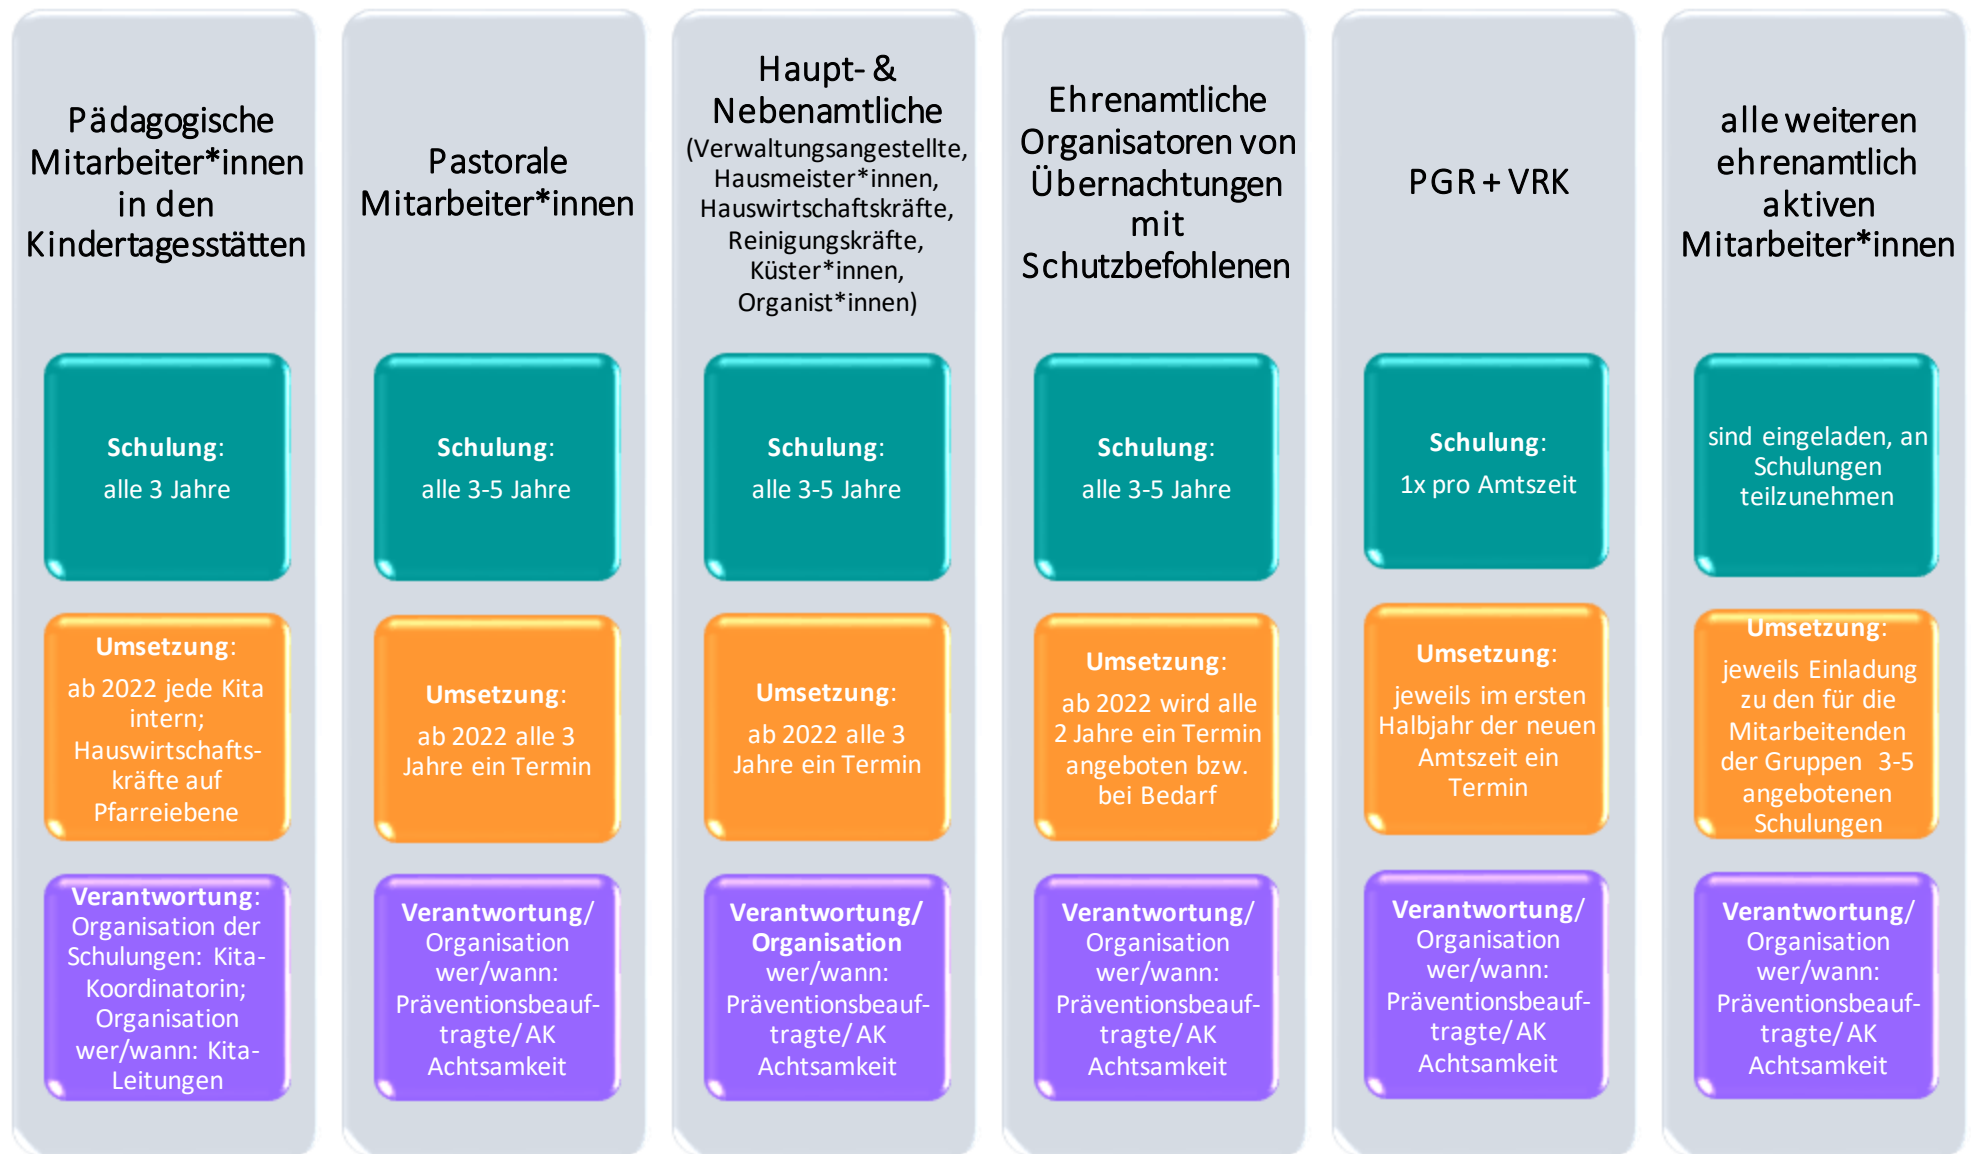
Pädagogische Mitarbeiter*innen in den Kindertagesstätten

Schulung:
alle 3 Jahre

Umsetzung:
ab 2022 jede Kita intern; Hauswirtschaftskräfte auf Pfarreiebene

Verantwortung:
Organisation der Schulungen: Kita-Koordinatorin; Organisation wer/wann: Kita-Leitungen

Pastorale Mitarbeiter*innen

Schulung:
alle 3-5 Jahre

Umsetzung:
ab 2022 alle 3 Jahre ein Termin

Verantwortung/ Organisation
wer/wann: Präventionsbeauftragte/ AK Achtsamkeit

Haupt- & Nebenamtliche (Verwaltungsangestellte, Hausmeister*innen, Hauswirtschaftskräfte, Reinigungskräfte, Küster*innen, Organist*innen)

Schulung:
alle 3-5 Jahre

Umsetzung:
ab 2022 alle 3 Jahre ein Termin

Verantwortung/ Organisation
wer/wann: Präventionsbeauftragte/ AK Achtsamkeit

Ehrenamtliche Organisatoren von Übernachtungen mit Schutzbefohlenen

Schulung:
alle 3-5 Jahre

Umsetzung:
ab 2022 wird alle 2 Jahre ein Termin angeboten bzw. bei Bedarf

Verantwortung/ Organisation
wer/wann: Präventionsbeauftragte/ AK Achtsamkeit

PGR + VRK

Schulung:
1x pro Amtszeit

Umsetzung:
jeweils im ersten Halbjahr der neuen Amtszeit ein Termin

Verantwortung/ Organisation
wer/wann: Präventionsbeauftragte/ AK Achtsamkeit

alle weiteren ehrenamtlich aktiven Mitarbeiter*innen

sind eingeladen, an Schulungen teilzunehmen

Umsetzung:
jeweils Einladung zu den für die Mitarbeitenden der Gruppen 3-5 angebotenen Schulungen

Verantwortung/ Organisation
wer/wann: Präventionsbeauftragte/ AK Achtsamkeit